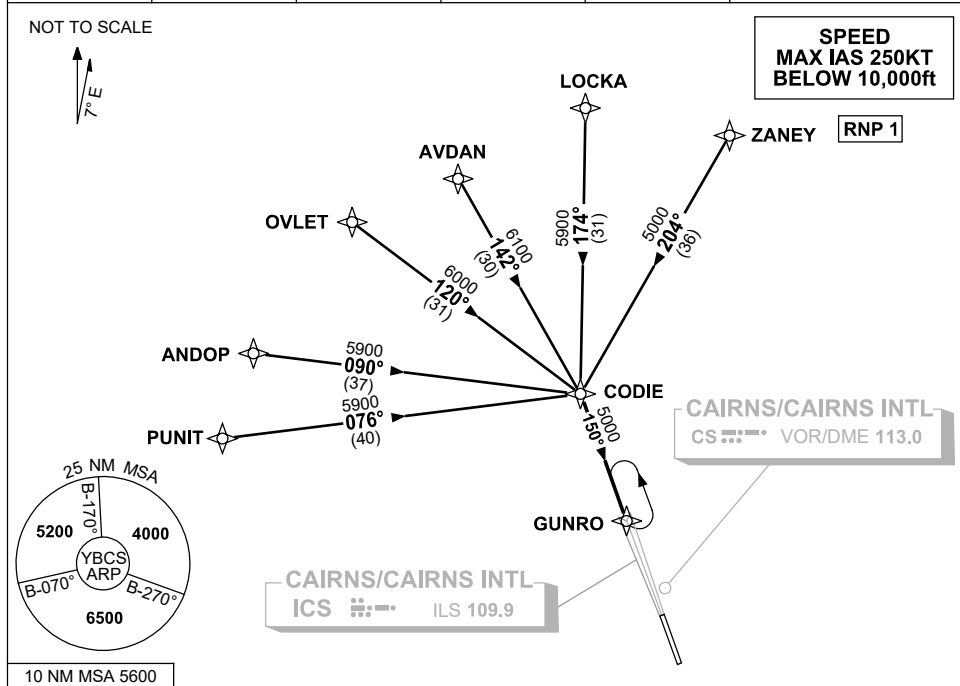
NOT TO SCALE

7° E

SPEED
MAX IAS 250KT
BELOW 10,000ft

RNP 1

LOCKA

ZANEY

AVDAN

OVLET

5900
174°
(31)

5000
204°
(36)

6100
142°
(30)

6000
120°
(31)

ANDOP

5900
090°
(37)

5900
076°
(40)

PUNIT

CODIE

5000
150°

CAIRNS/CAIRNS INTL
CS VOR/DME 113.0

GUNRO

25 NM MSA
B-170°
5200
4000
YBCS
ARP
B-070°
B-270°
6500

CAIRNS/CAIRNS INTL
ICS ILS 109.9

10 NM MSA 5600